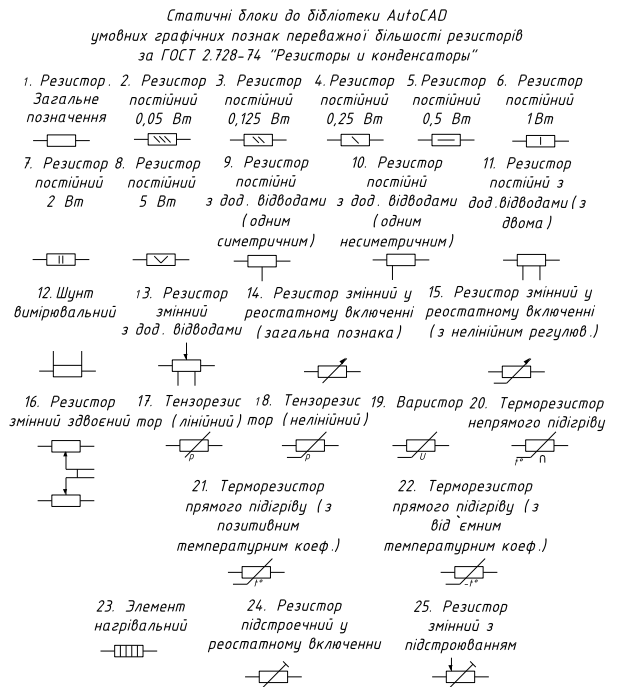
Статичні блоки до бібліотеки AutoCAD умовних графічних познак переважної більшості резисторів за ГОСТ 2.728-74 "Резисторы и конденсаторы"

1. Резистор. Загальне позначення

2. Резистор постійний 0,05 Вт

3. Резистор постійний 0,125 Вт

4. Резистор постійний 0,25 Вт

5. Резистор постійний 0,5 Вт

6. Резистор постійний 1Вт

7. Резистор постійний 2 Вт

8. Резистор постійний 5 Вт

9. Резистор постійнй з дод. відводами (одним симетричним)

10. Резистор постійнй з дод. відводами (одним несиметричним)

11. Резистор постійнй з дод.відводами (з двома)

12. Шунт вимірювальний

13. Резистор змінний з дод. відводами

14. Резистор змінний у реостатному включенні (загальна познака)

15. Резистор змінний у реостатному включенні (з нелінійним регулюв.)

16. Резистор змінний здвоєний

17. Тензорезистор (лінійний)

18. Тензорезистор (нелінійний)

19. Варистор

20. Терморезистор непрямого підігріву

p

p

U

$t°$

21. Терморезистор прямого підігріву (з позитивним температурним коеф.)

22. Терморезистор прямого підігріву (з відʼємним температурним коеф.)

$t°$

$-t°$

23. Элемент нагрівальний

24. Резистор підстроечний у реостатному включенни

25. Резистор змінний з підстроюванням